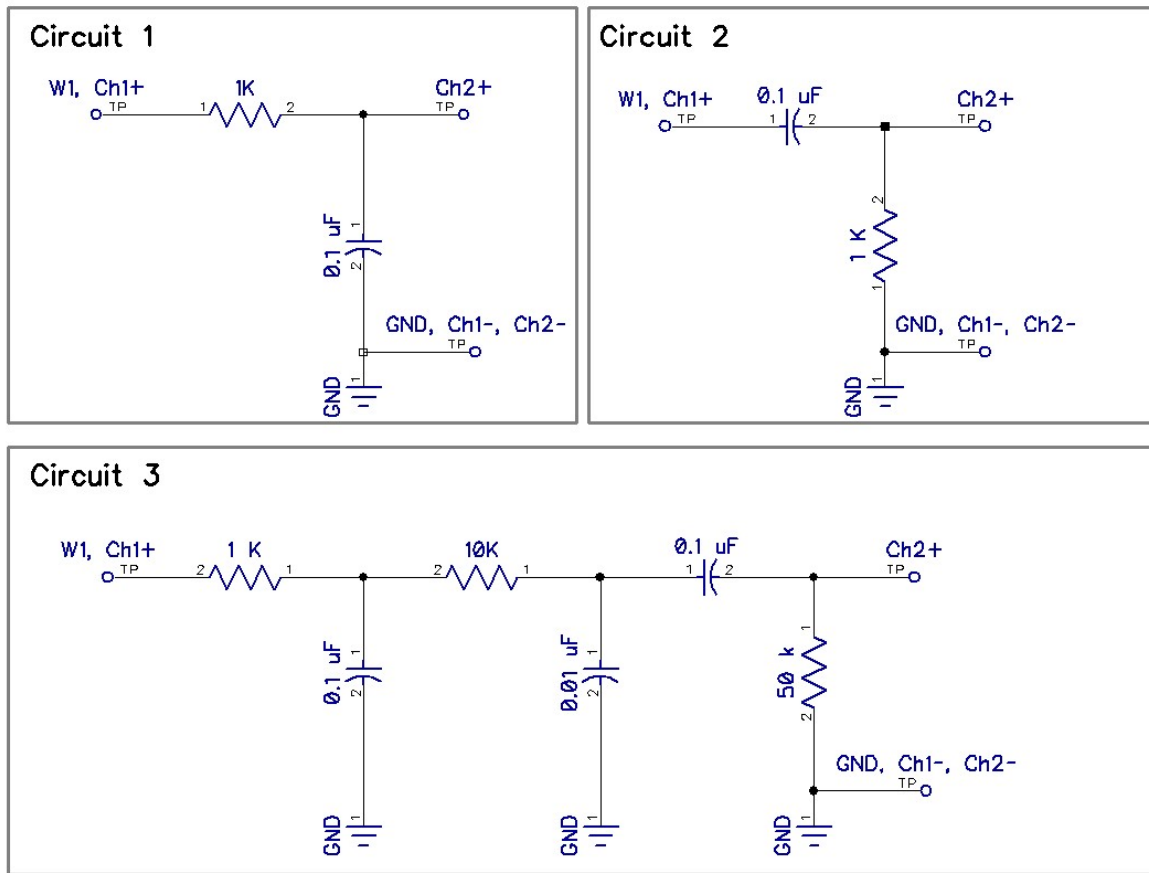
Circuit 1

W1, Ch1+
TP
1
1K
2
Ch2+
TP
0.1 uF
1
2
GND, Ch1-, Ch2-
TP
GND
1

Circuit 2

W1, Ch1+
TP
0.1 uF
1
2
Ch2+
TP
2
1 K
1
GND, Ch1-, Ch2-
TP
GND
1

Circuit 3

W1, Ch1+
TP
2
1 K
1
10K
2
1
0.1 uF
1
2
Ch2+
TP
0.1 uF
1
2
0.01 uF
1
2
50 k
1
2
GND, Ch1-, Ch2-
TP
GND
1
GND
1
GND
1